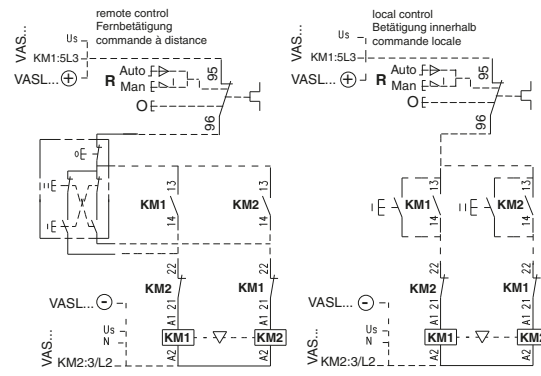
VAS...
Us
KM1:5L3
VASL...
remote control
Fernbetätigung
commande à distance
R
Auto
Man
O
95
96
KM1
KM2
13
14
13
14
KM2
KM1
22
21
22
21
VASL...
A1
A2
A1
A2
KM1
KM2
Us
N
VAS...
KM2:3/L2

VAS...
Us
KM1:5L3
VASL...
local control
Betätigung innerhalb
commande locale
R
Auto
Man
O
95
96
KM1
KM2
13
14
13
14
KM2
KM1
22
21
22
21
VASL...
A1
A2
A1
A2
KM1
KM2
Us
N
VAS...
KM2:3/L2